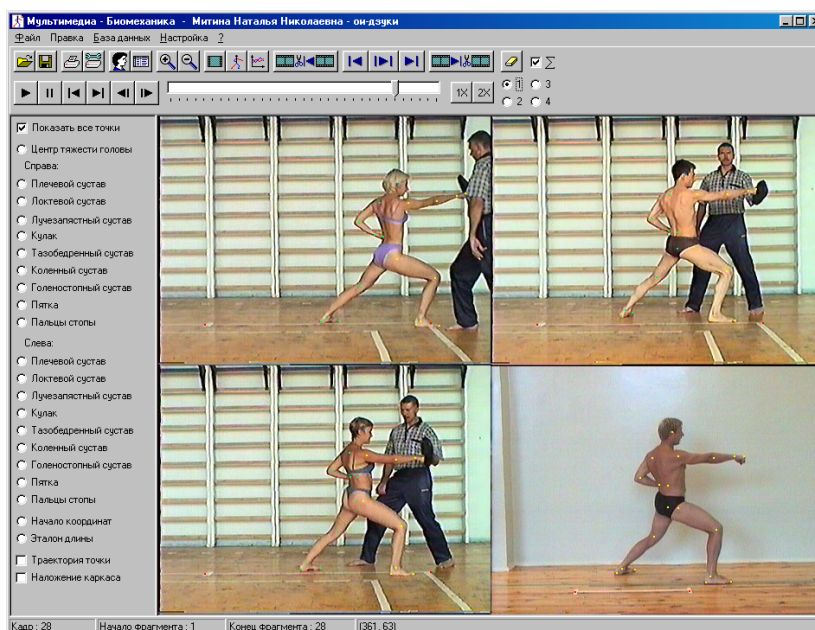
Мультимедиа - Биомеханика - Митина Наталья Николаевна - ои-дзуки

Файл Правка База данных Настройка ?

1X 2X

1 3
2 4

$\Sigma$

Показать все точки
Центр тяжести головы
Справа:
Плечевой сустав
Локтевой сустав
Лучезапястный сустав
Кулак
Тазобедренный сустав
Коленный сустав
Голеностопный сустав
Пятка
Пальцы стопы
Слева:
Плечевой сустав
Локтевой сустав
Лучезапястный сустав
Кулак
Тазобедренный сустав
Коленный сустав
Голеностопный сустав
Пятка
Пальцы стопы
Начало координат
Эталон длины
Траектория точки
Наложение каркаса

Кадр : 28 Начало фрагмента : 1 Конец фрагмента : 28 (361, 63)